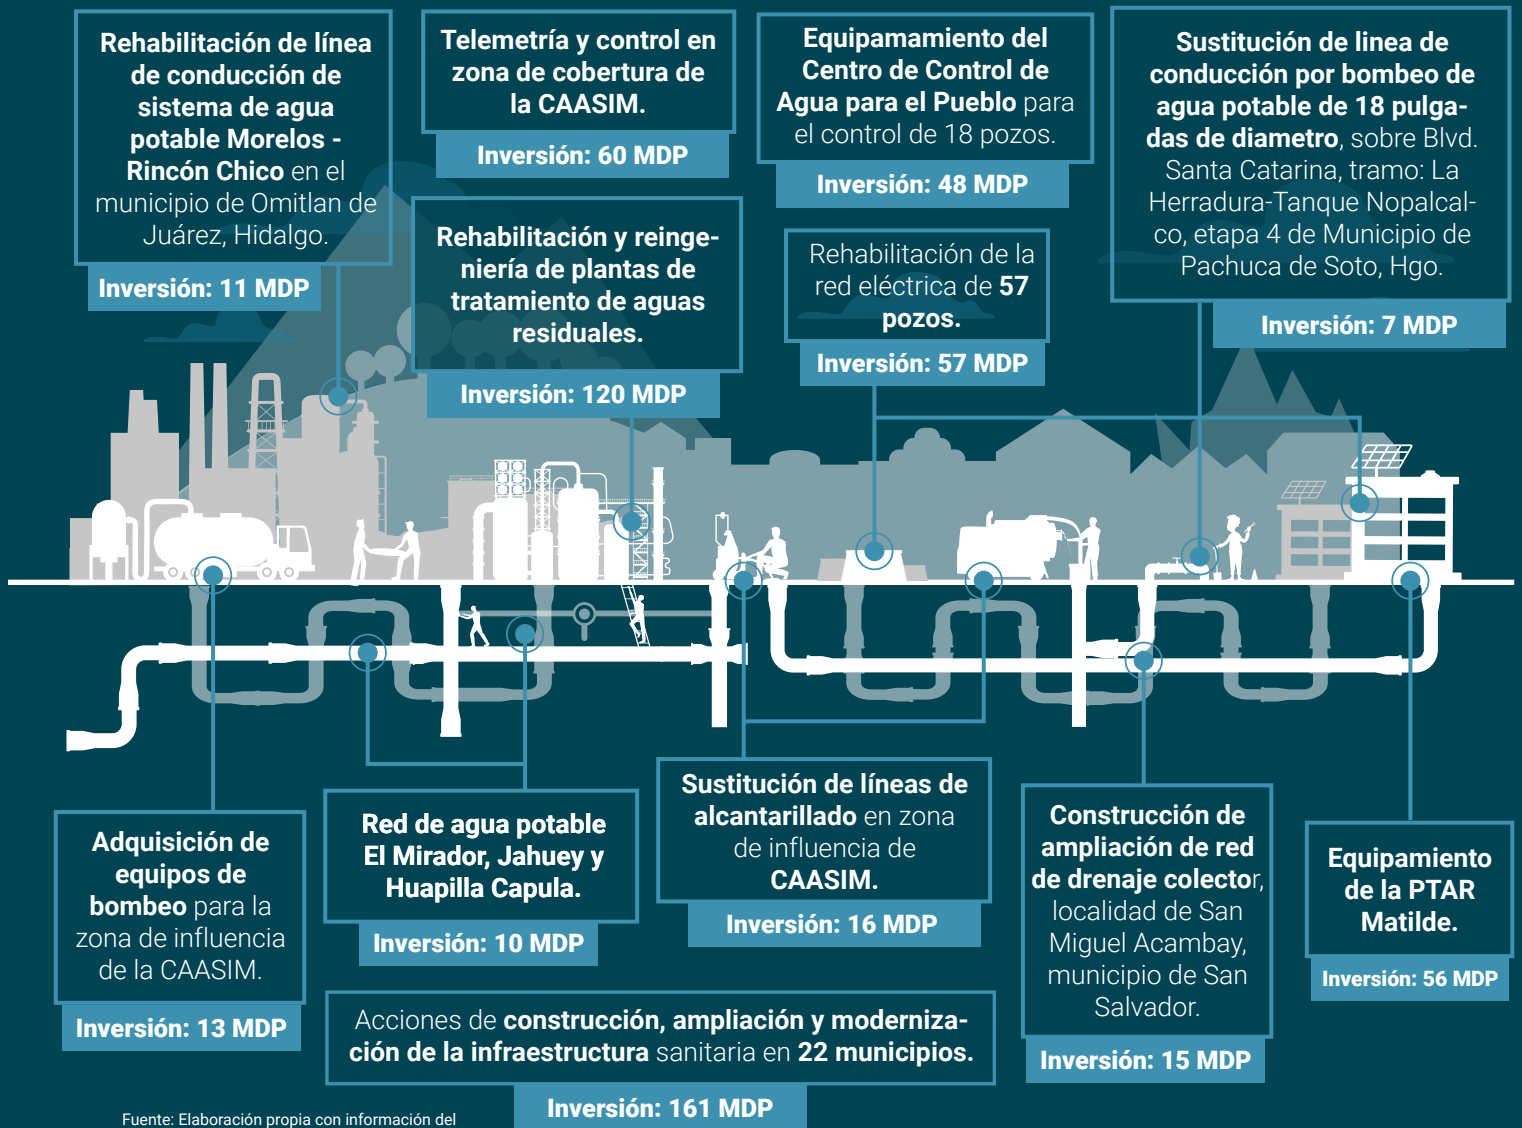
Rehabilitación de línea de conducción de sistema de agua potable Morelos - Rincón Chico en el municipio de Omitlan de Juárez, Hidalgo.

Inversión: 11 MDP

Telemetría y control en zona de cobertura de la CAASIM.

Inversión: 60 MDP

Equipamamiento del Centro de Control de Agua para el Pueblo para el control de 18 pozos.

Inversión: 48 MDP

Sustitución de linea de conducción por bombeo de agua potable de 18 pulgadas de diametro, sobre Blvd. Santa Catarina, tramo: La Herradura-Tanque Nopalcalco, etapa 4 de Municipio de Pachuca de Soto, Hgo.

Inversión: 7 MDP

Rehabilitación y reingeniería de plantas de tratamiento de aguas residuales.

Inversión: 120 MDP

Rehabilitación de la red eléctrica de 57 pozos.

Inversión: 57 MDP

Adquisición de equipos de bombeo para la zona de influencia de la CAASIM.

Inversión: 13 MDP

Red de agua potable El Mirador, Jahuey y Huapilla Capula.

Inversión: 10 MDP

Sustitución de líneas de alcantarillado en zona de influencia de CAASIM.

Inversión: 16 MDP

Construcción de ampliación de red de drenaje colector, localidad de San Miguel Acambay, municipio de San Salvador.

Inversión: 15 MDP

Equipamiento de la PTAR Matilde.

Inversión: 56 MDP

Acciones de construcción, ampliación y modernización de la infraestructura sanitaria en 22 municipios.

Inversión: 161 MDP

Fuente: Elaboración propia con información del